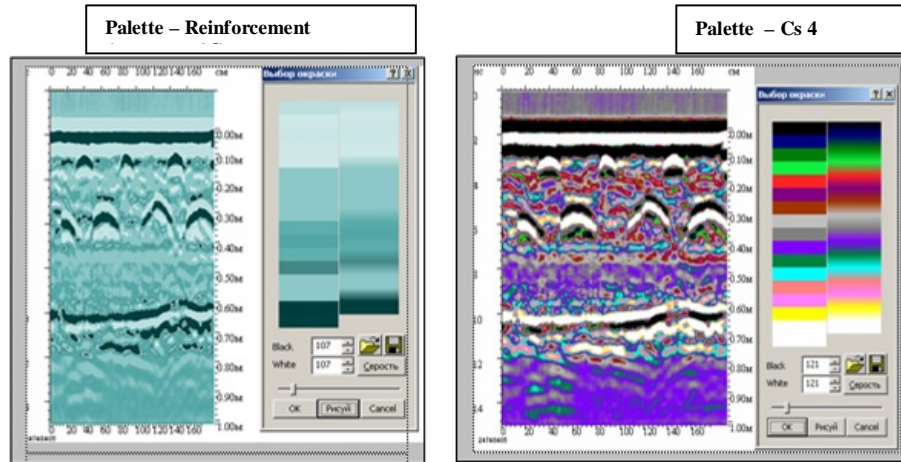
Palette – Reinforcement

0 20 40 60 80 100 120 140 160 см

Выбор окраски

0.00м
0.10м
0.20м
0.30м
0.40м
0.50м
0.60м
0.70м
0.80м
0.90м
1.00м

Black 107
White 107
Серость

OK Рисуй Cancel

0 20 40 60 80 100 120 140 160

Palette – Cs 4

нс 0 20 40 60 80 100 120 140 160 см

Выбор окраски

0
2
4
6
8
10
12
14

0.00м
0.10м
0.20м
0.30м
0.40м
0.50м
0.60м
0.70м
0.80м
0.90м
1.00м

Black 121
White 121
Серость

OK Рисуй Cancel

0 20 40 60 80 100 120 140 160